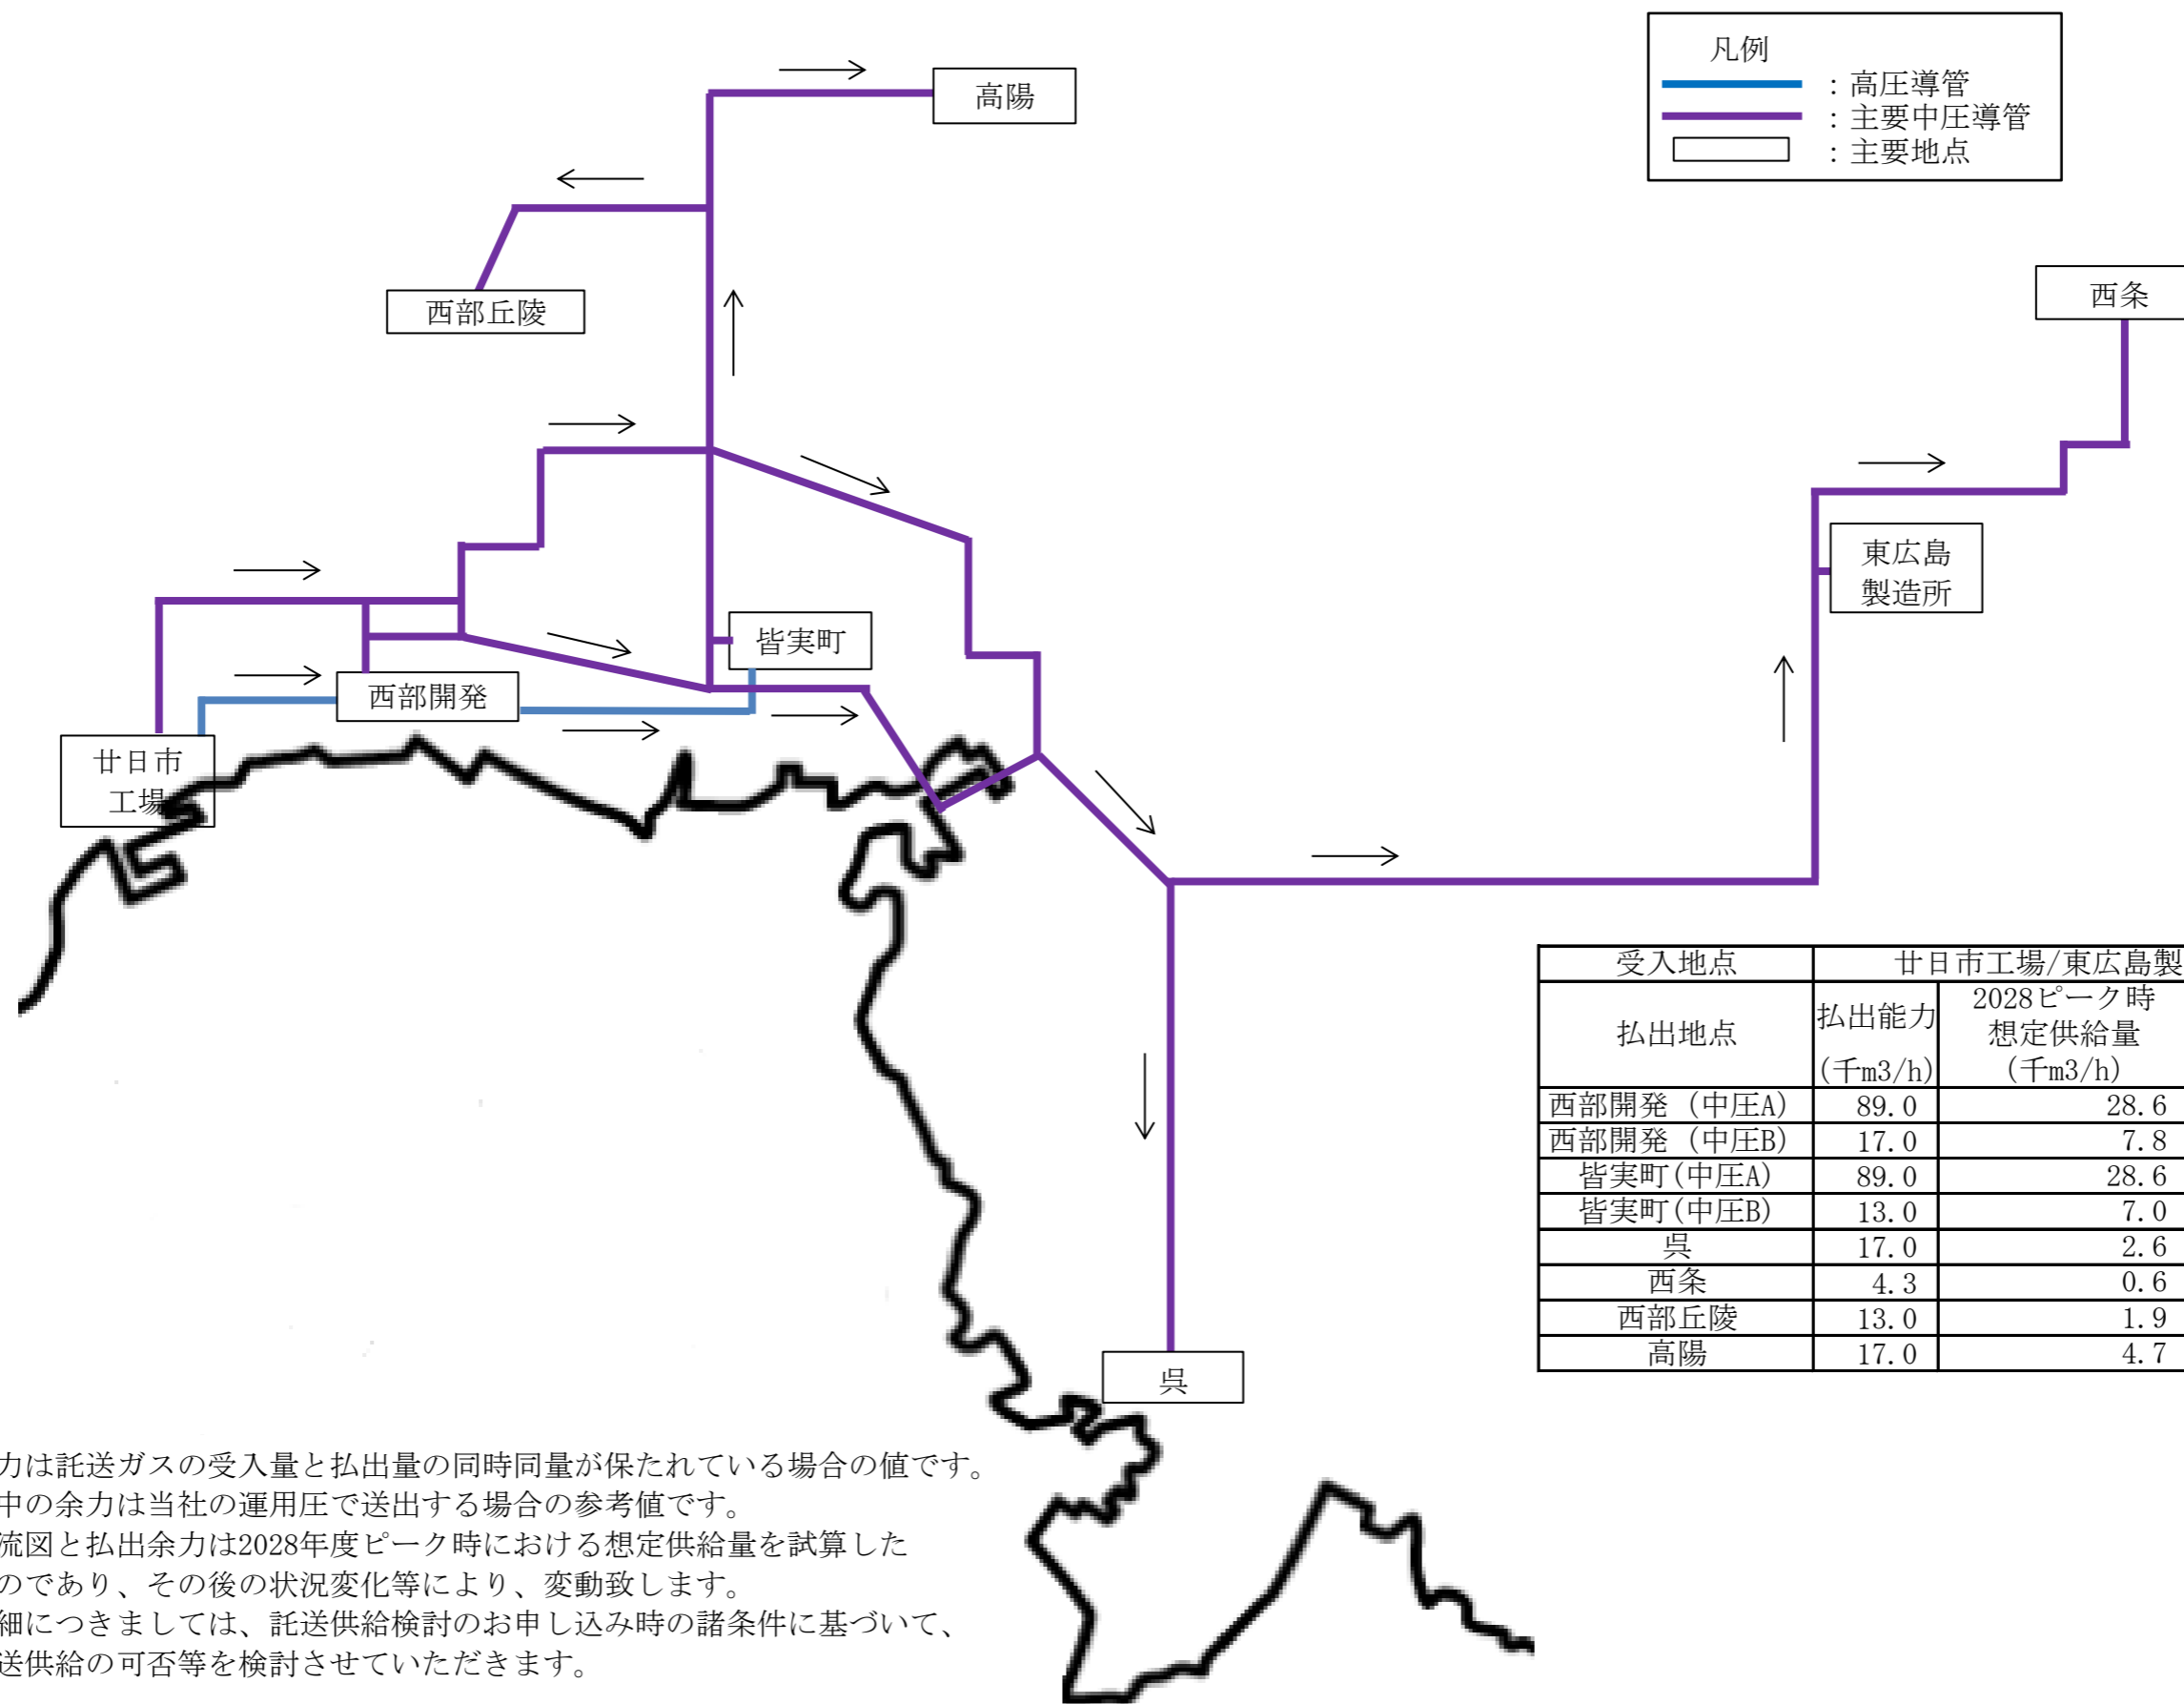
凡例
：高圧導管
：主要中圧導管
：主要地点

高陽
西部丘陵
西条
東広島製造所
皆実町
西部開発
廿日市工場
呉

| 受入地点 | 廿日市工場/東広島製 | |
|---|---|---|
| 払出地点 | 払出能力（千m3/h） | 2028ピーク時想定供給量（千m3/h） |
| 西部開発（中圧A） | 89.0 | 28.6 |
| 西部開発（中圧B） | 17.0 | 7.8 |
| 皆実町(中圧A) | 89.0 | 28.6 |
| 皆実町(中圧B) | 13.0 | 7.0 |
| 呉 | 17.0 | 2.6 |
| 西条 | 4.3 | 0.6 |
| 西部丘陵 | 13.0 | 1.9 |
| 高陽 | 17.0 | 4.7 |

力は託送ガスの受入量と払出量の同時同量が保たれている場合の値です。
中の余力は当社の運用圧で送出する場合の参考値です。
流図と払出余力は2028年度ピーク時における想定供給量を試算したのであり、その後の状況変化等により、変動致します。
細につきましては、託送供給検討のお申し込み時の諸条件に基づいて、送供給の可否等を検討させていただきます。